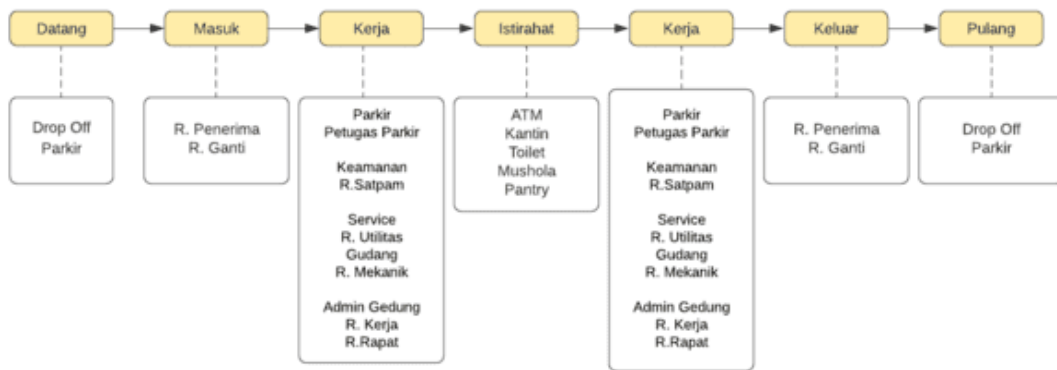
Datang

Drop Off
Parkir

Masuk

R. Penerima
R. Ganti

Kerja

Parkir
Petugas Parkir

Keamanan
R.Satpam

Service
R. Utilitas
Gudang
R. Mekanik

Admin Gedung
R. Kerja
R.Rapat

Istirahat

ATM
Kantin
Toilet
Mushola
Pantry

Kerja

Parkir
Petugas Parkir

Keamanan
R.Satpam

Service
R. Utilitas
Gudang
R. Mekanik

Admin Gedung
R. Kerja
R.Rapat

Keluar

R. Penerima
R. Ganti

Pulang

Drop Off
Parkir